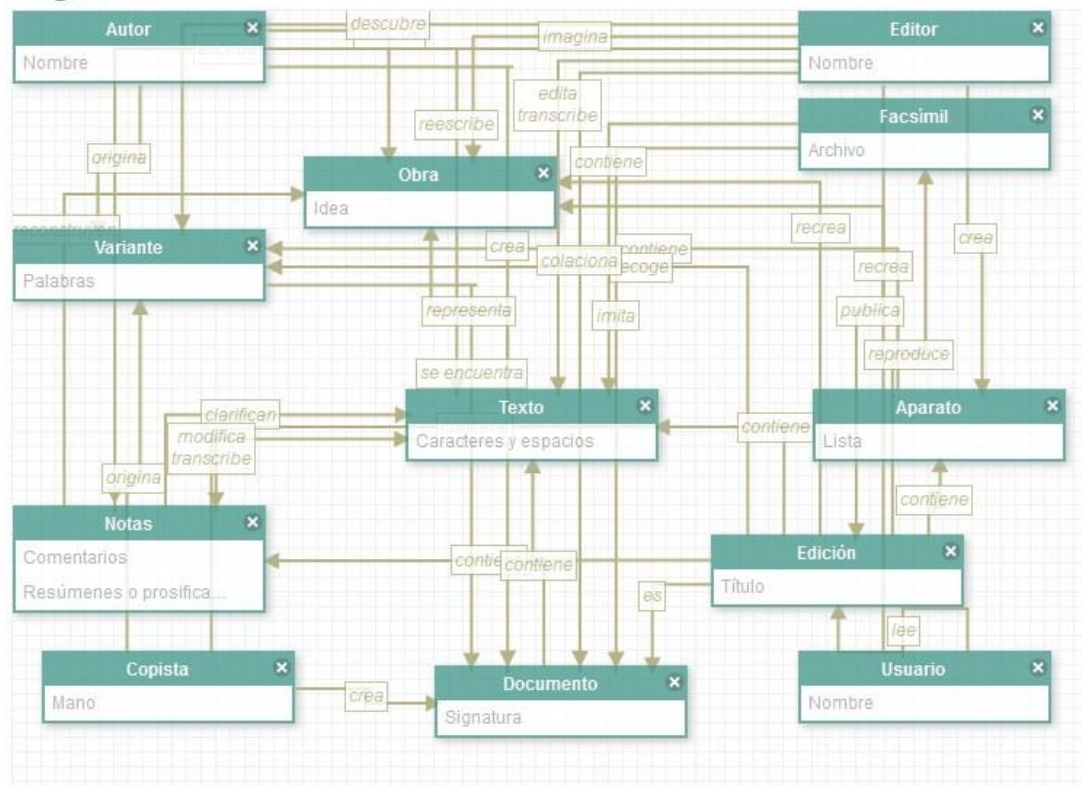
Autor ×
Nombre

descubre

imagina

Editor ×
Nombre

edita
transcribe

reescribe

Facsimil ×
Archivo

origina

contiene

Obra ×
Idea

reconstrucción

Variante ×
Palabras

recrea

crea

crea

contiene

colaciona

recoge

recrea

representa

imita

publica

reproduce

se encuentra

clarifican

Texto ×
Caracteres y espacios

contiene

Aparato ×
Lista

modifica
transcribe

origina

contiene

Notas ×
Comentarios
Resúmenes o prosifica...

contiene

contiene

Edición ×
Título

es

lee

Copista ×
Mano

crea

Documento ×
Signatura

Usuario ×
Nombre